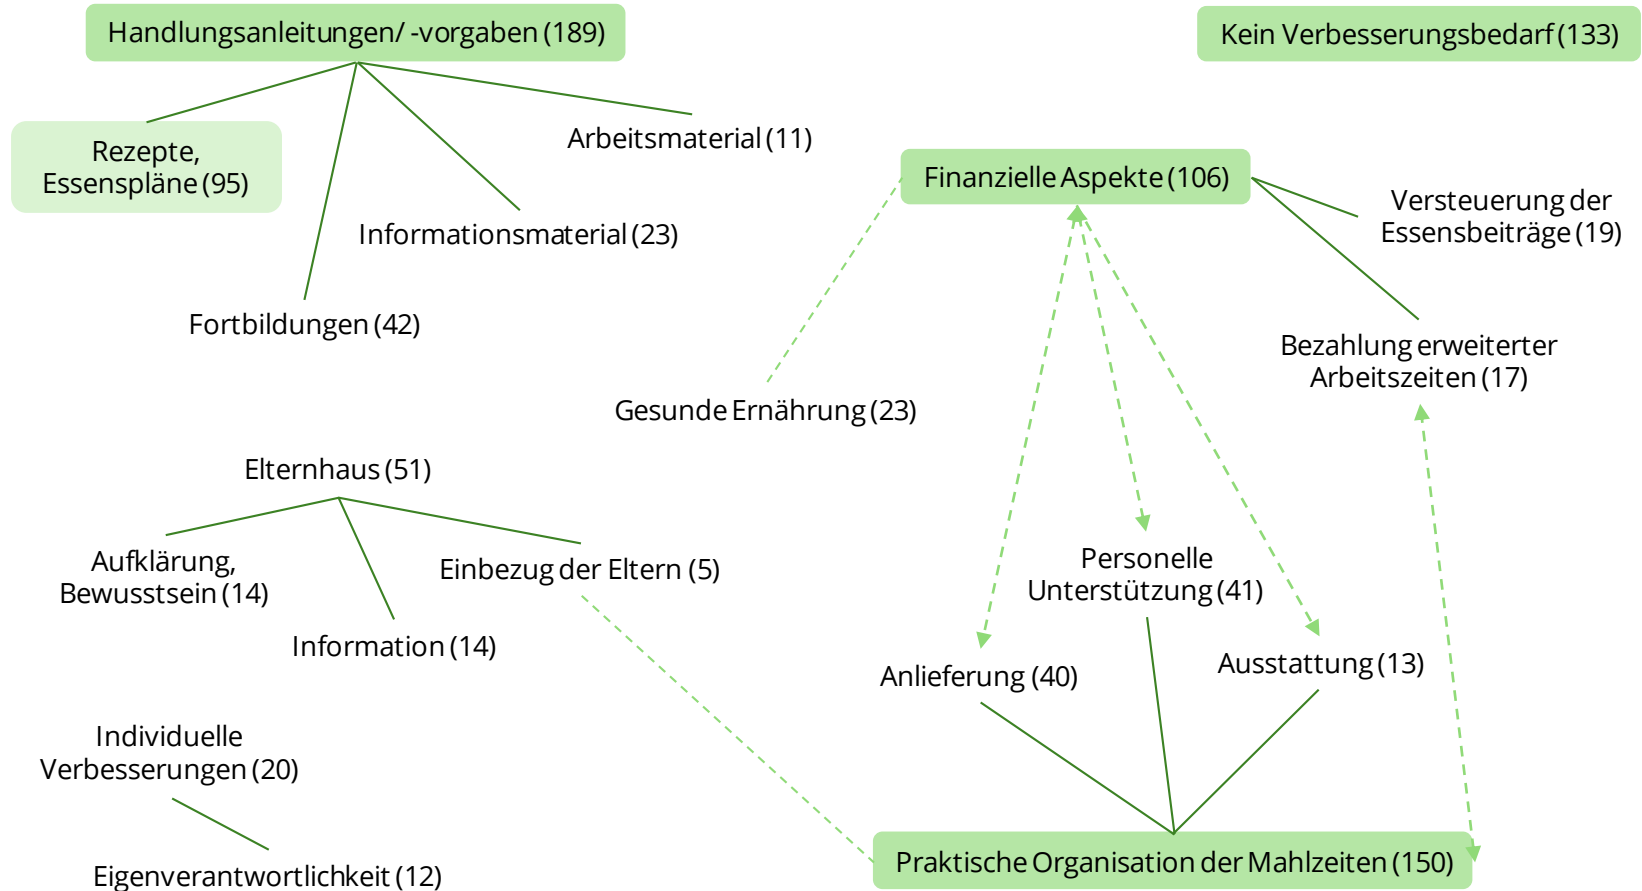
Handlungsanleitungen/ -vorgaben (189)

Kein Verbesserungsbedarf (133)

Rezepte, Essenspläne (95)

Arbeitsmaterial (11)

Informationsmaterial (23)

Fortbildungen (42)

Finanzielle Aspekte (106)

Versteuerung der Essensbeiträge (19)

Bezahlung erweiterter Arbeitszeiten (17)

Gesunde Ernährung (23)

Elternhaus (51)

Aufklärung, Bewusstsein (14)

Einbezug der Eltern (5)

Information (14)

Personelle Unterstützung (41)

Anlieferung (40)

Ausstattung (13)

Individuelle Verbesserungen (20)

Eigenverantwortlichkeit (12)

Praktische Organisation der Mahlzeiten (150)